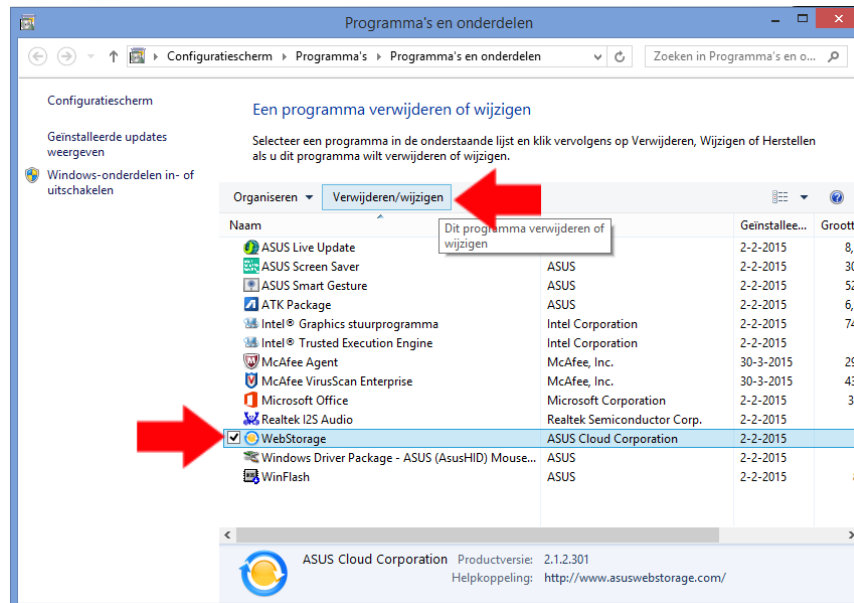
Programma's en onderdelen

Configuratiescherm ▸ Programma's ▸ Programma's en onderdelen

Zoeken in Programma's en o...

Configuratiescherm

Geïnstalleerde updates weergeven

Windows-onderdelen in- of uitschakelen

Een programma verwijderen of wijzigen

Selecteer een programma in de onderstaande lijst en klik vervolgens op Verwijderen, Wijzigen of Herstellen als u dit programma wilt verwijderen of wijzigen.

Organiseren ▾ Verwijderen/wijzigen

Dit programma verwijderen of wijzigen

| Naam | | Geïnstallee... | Groott |
|---|---|---|---|
| ASUS Live Update | | 2-2-2015 | 8, |
| ASUS Screen Saver | ASUS | 2-2-2015 | 30 |
| ASUS Smart Gesture | ASUS | 2-2-2015 | 52 |
| ATK Package | ASUS | 2-2-2015 | 6, |
| Intel® Graphics stuurprogramma | Intel Corporation | 2-2-2015 | 74 |
| Intel® Trusted Execution Engine | Intel Corporation | 2-2-2015 | |
| McAfee Agent | McAfee, Inc. | 30-3-2015 | 29 |
| McAfee VirusScan Enterprise | McAfee, Inc. | 30-3-2015 | 43 |
| Microsoft Office | Microsoft Corporation | 2-2-2015 | 3 |
| Realtek I2S Audio | Realtek Semiconductor Corp. | 2-2-2015 | |
| WebStorage | ASUS Cloud Corporation | 2-2-2015 | |
| Windows Driver Package - ASUS (AsusHID) Mouse... | ASUS | 2-2-2015 | |
| WinFlash | ASUS | 2-2-2015 | |

ASUS Cloud Corporation Productversie: 2.1.2.301
Helpkoppeling: http://www.asuswebstorage.com/